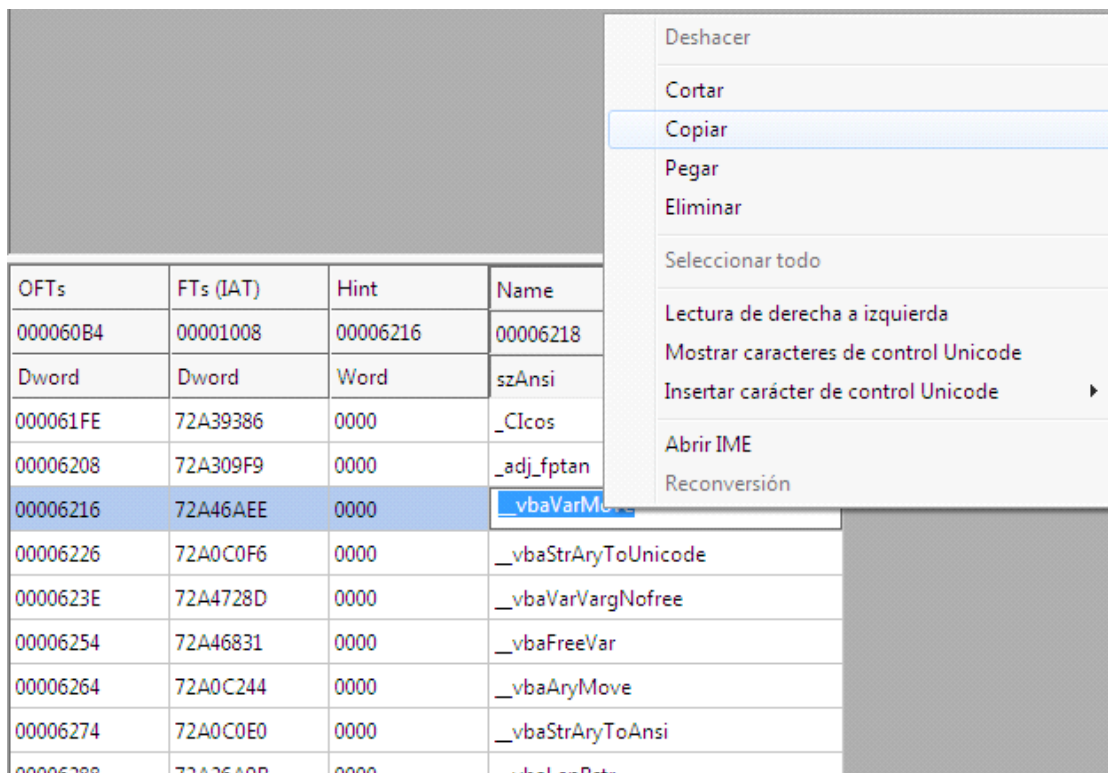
Deshacer
Cortar
Copiar
Pegar
Eliminar
Seleccionar todo
Lectura de derecha a izquierda
Mostrar caracteres de control Unicode
Insertar carácter de control Unicode
Abrir IME
Reconversión

| OFTs | FTs (IAT) | Hint | Name |
|---|---|---|---|
| 000060B4 | 00001008 | 00006216 | 00006218 |
| Dword | Dword | Word | szAnsi |
| 000061FE | 72A39386 | 0000 | _CIcos |
| 00006208 | 72A309F9 | 0000 | _adj_fptan |
| 00006216 | 72A46AEE | 0000 | __vbaVarMove |
| 00006226 | 72A0C0F6 | 0000 | __vbaStrAryToUnicode |
| 0000623E | 72A4728D | 0000 | __vbaVarVargNofree |
| 00006254 | 72A46831 | 0000 | __vbaFreeVar |
| 00006264 | 72A0C244 | 0000 | __vbaAryMove |
| 00006274 | 72A0C0E0 | 0000 | __vbaStrAryToAnsi |
| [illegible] | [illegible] | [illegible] | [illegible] |